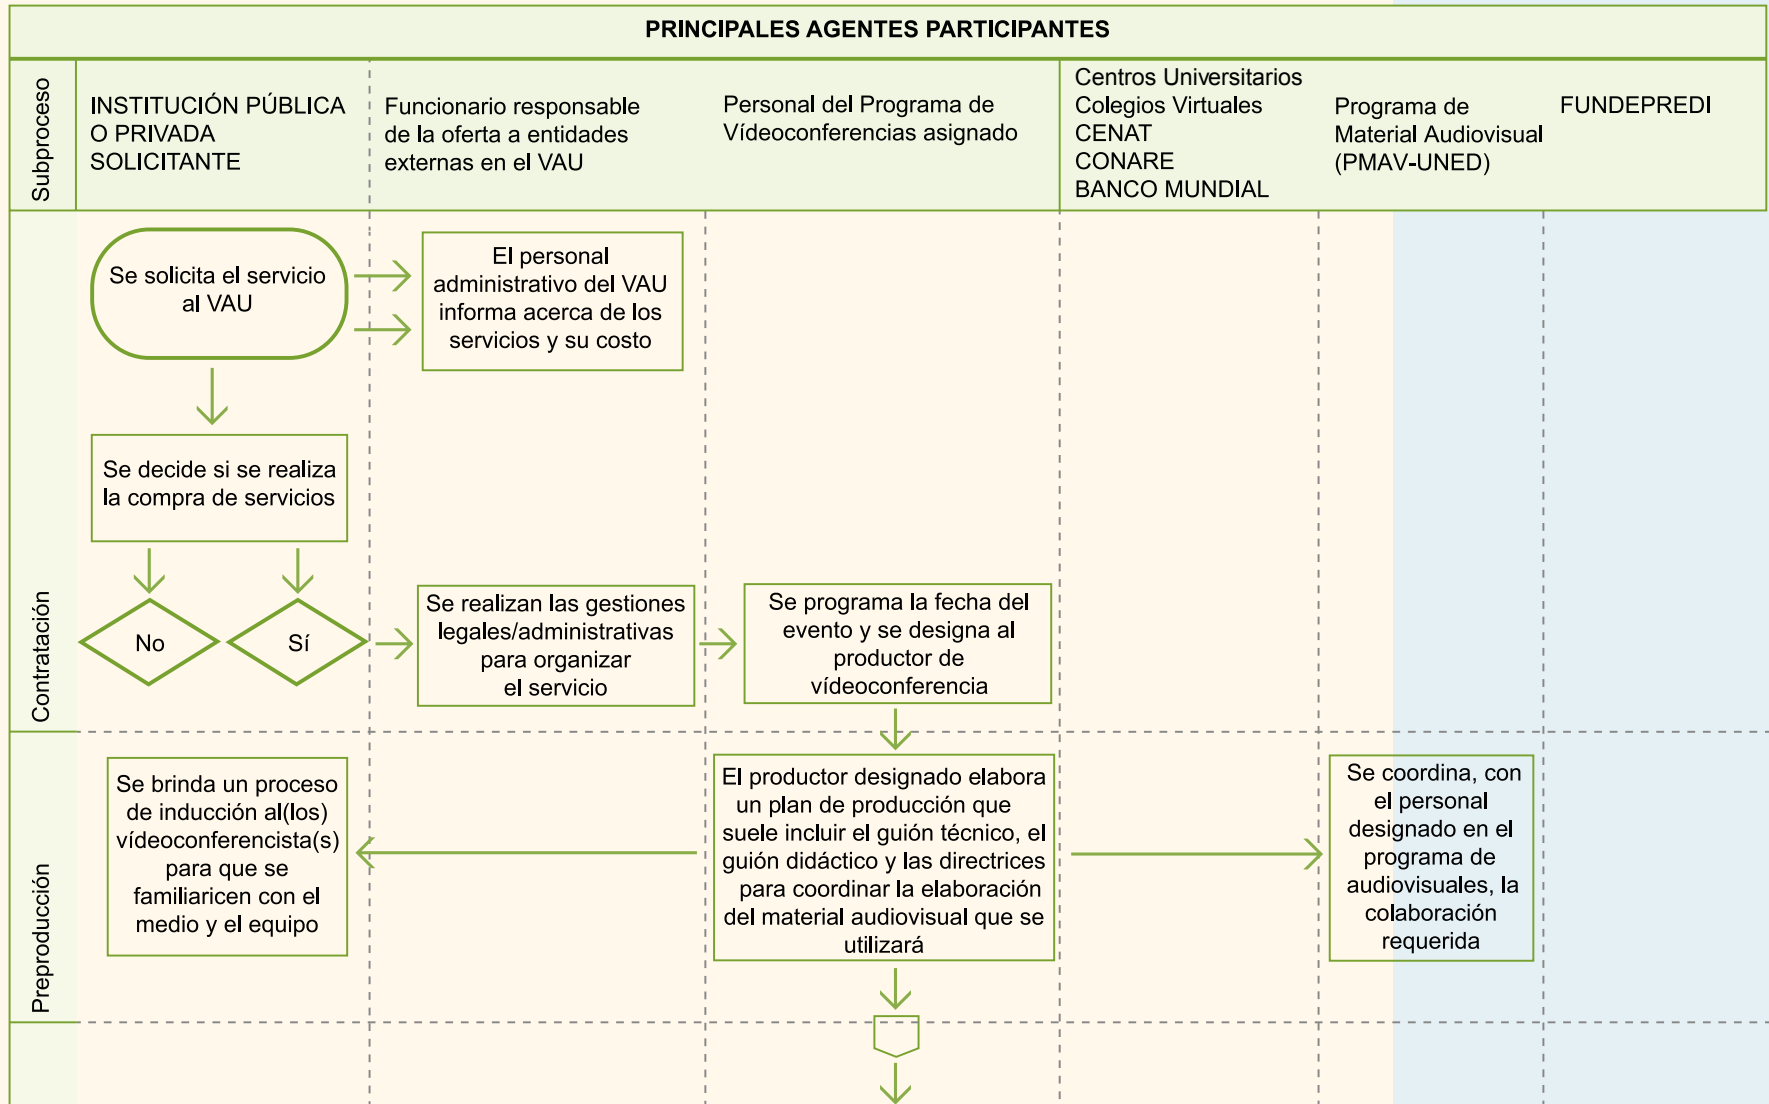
PRINCIPALES AGENTES PARTICIPANTES

| Subproceso | INSTITUCIÓN PÚBLICA O PRIVADA SOLICITANTE | Funcionario responsable de la oferta a entidades externas en el VAU | Personal del Programa de Vídeoconferencias asignado | Centros Universitarios Colegios Virtuales CENAT CONARE BANCO MUNDIAL | Programa de Material Audiovisual (PMAV-UNED) | FUNDEPREDI |
|---|---|---|---|---|---|---|

Contratación

Se solicita el servicio al VAU

El personal administrativo del VAU informa acerca de los servicios y su costo

Se decide si se realiza la compra de servicios

No

Sí

Se realizan las gestiones legales/administrativas para organizar el servicio

Se programa la fecha del evento y se designa al productor de vídeoconferencia

Preproducción

Se brinda un proceso de inducción al(los) vídeoconferencista(s) para que se familiaricen con el medio y el equipo

El productor designado elabora un plan de producción que suele incluir el guión técnico, el guión didáctico y las directrices para coordinar la elaboración del material audiovisual que se utilizará

Se coordina, con el personal designado en el programa de audiovisuales, la colaboración requerida